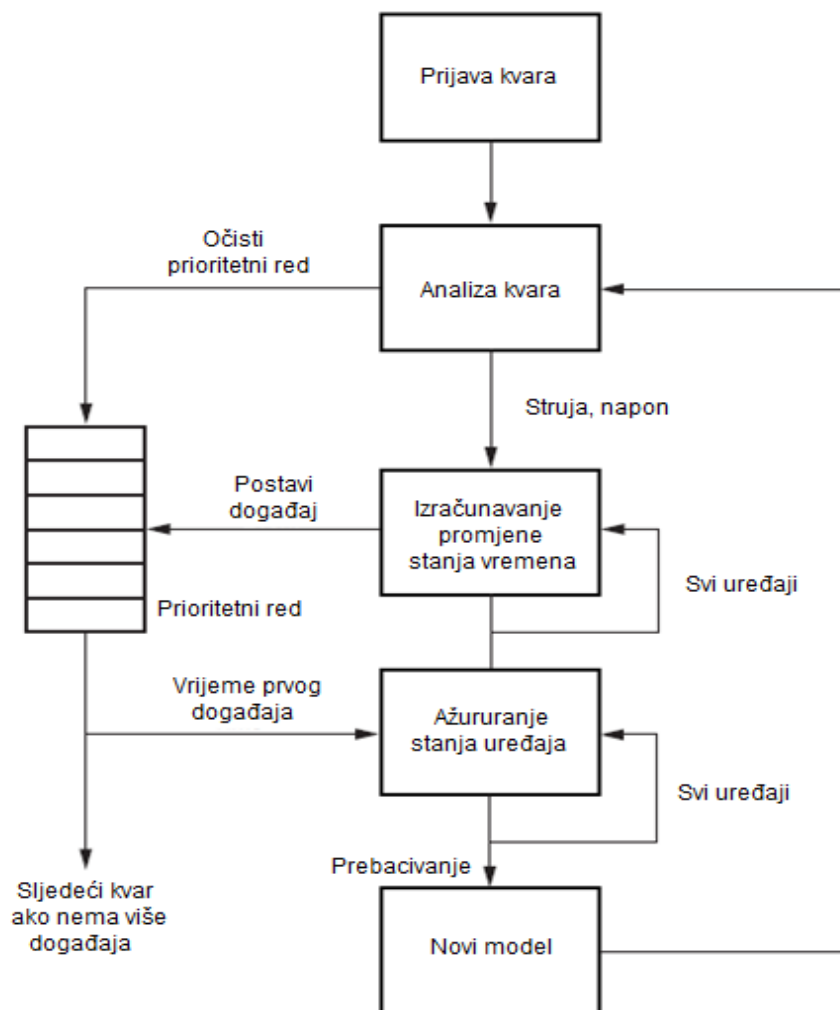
Prijava kvara

Očisti prioritetni red

Analiza kvara

Struja, napon

Postavi događaj

Izračunavanje promjene stanja vremena

Svi uređaji

Prioritetni red

Vrijeme prvog događaja

Ažuriranje stanja uređaja

Svi uređaji

Prebacivanje

Sljedeći kvar ako nema više događaja

Novi model